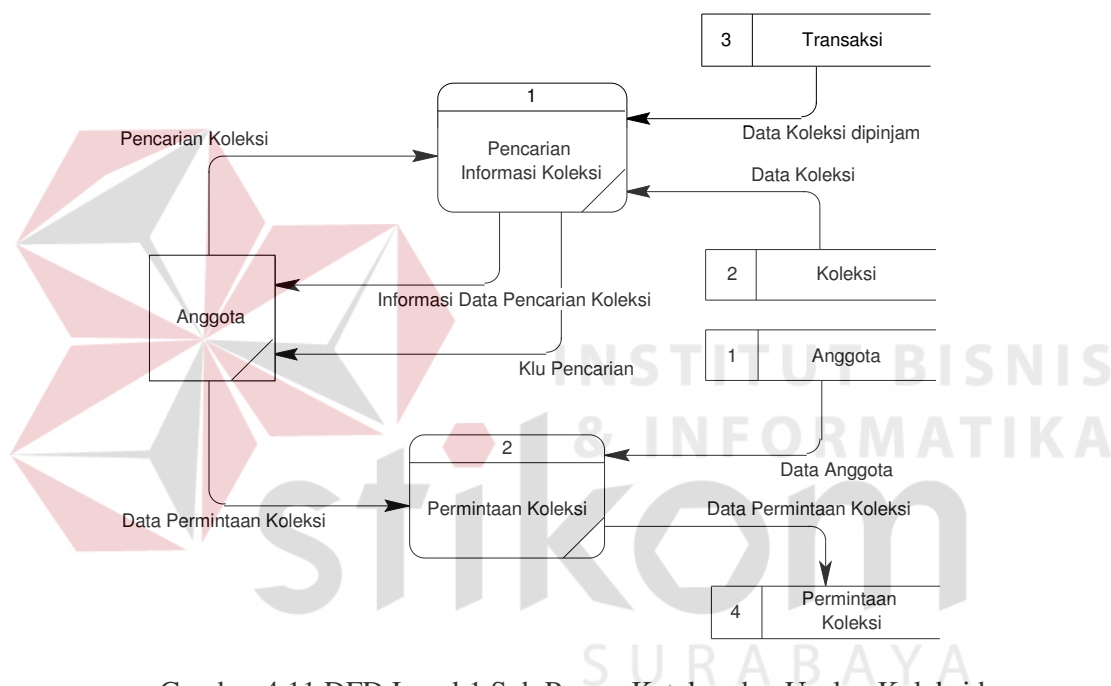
3 Transaksi

1

Pencarian Informasi Koleksi

Pencarian Koleksi

Data Koleksi dipinjam

Data Koleksi

2 Koleksi

Anggota

Informasi Data Pencarian Koleksi

1 Anggota

Klu Pencarian

INSTITUT BISNIS & INFORMATIKA

2

Permintaan Koleksi

Data Anggota

Data Permintaan Koleksi

Data Permintaan Koleksi

stikom

4 Permintaan Koleksi

SURABAYA

Gambar 4.11 DFD Level 1 Sub Proses Katalog dan Usulan Koleksi